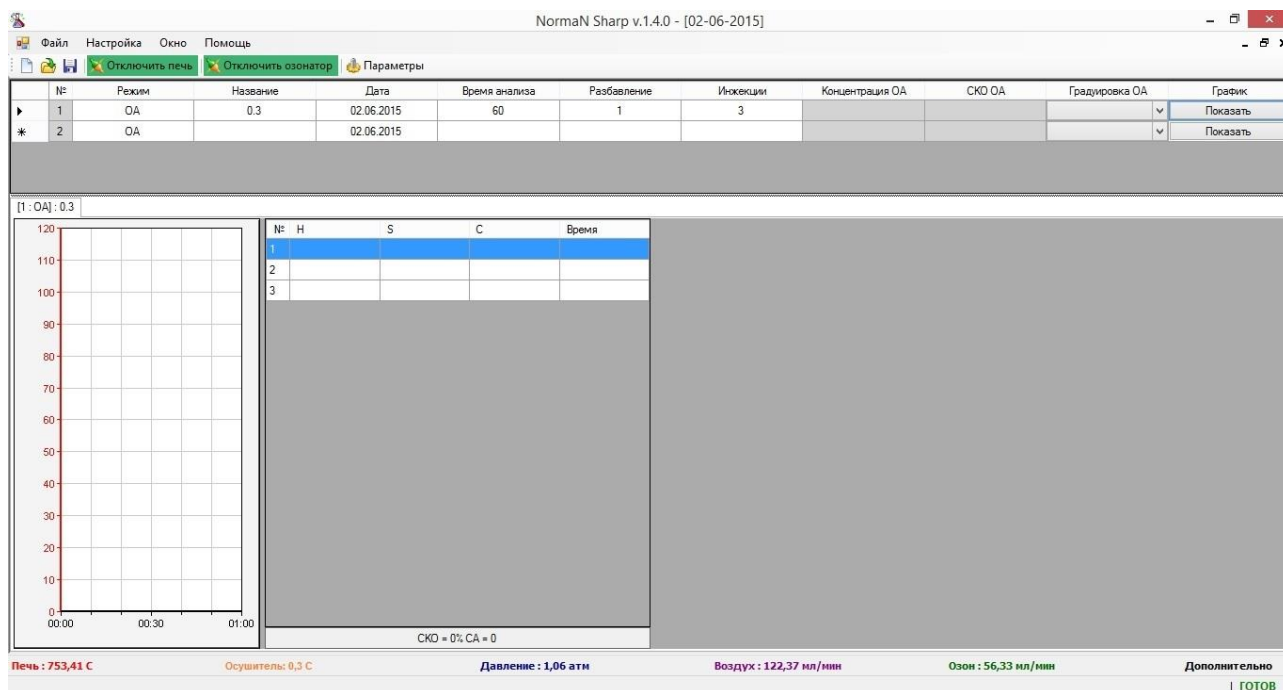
NormaN Sharp v.1.4.0 - [02-06-2015]

Файл Настройка Окно Помощь

Отключить печь Отключить озонатор Параметры

| | № | Режим | Название | Дата | Время анализа | Разбавление | Инжекции | Концентрация ОА | СКО ОА | Градуировка ОА | График |
|---|---|---|---|---|---|---|---|---|---|---|---|
| ▸ | 1 | ОА | 0.3 | 02.06.2015 | 60 | 1 | 3 | | | | Показать |
| * | 2 | ОА | | 02.06.2015 | | | | | | | Показать |

[1 : ОА] : 0.3

120
110
100
90
80
70
60
50
40
30
20
10
0
00:00 00:30 01:00

| № | H | S | C | Время |
|---|---|---|---|---|
| 1 | | | | |
| 2 | | | | |
| 3 | | | | |

СКО = 0% СА = 0

Печь : 753,41 С Осушитель: 0,3 С Давление : 1,06 атм Воздух : 122,37 мл/мин Озон : 56,33 мл/мин Дополнительно

| ГОТОВ